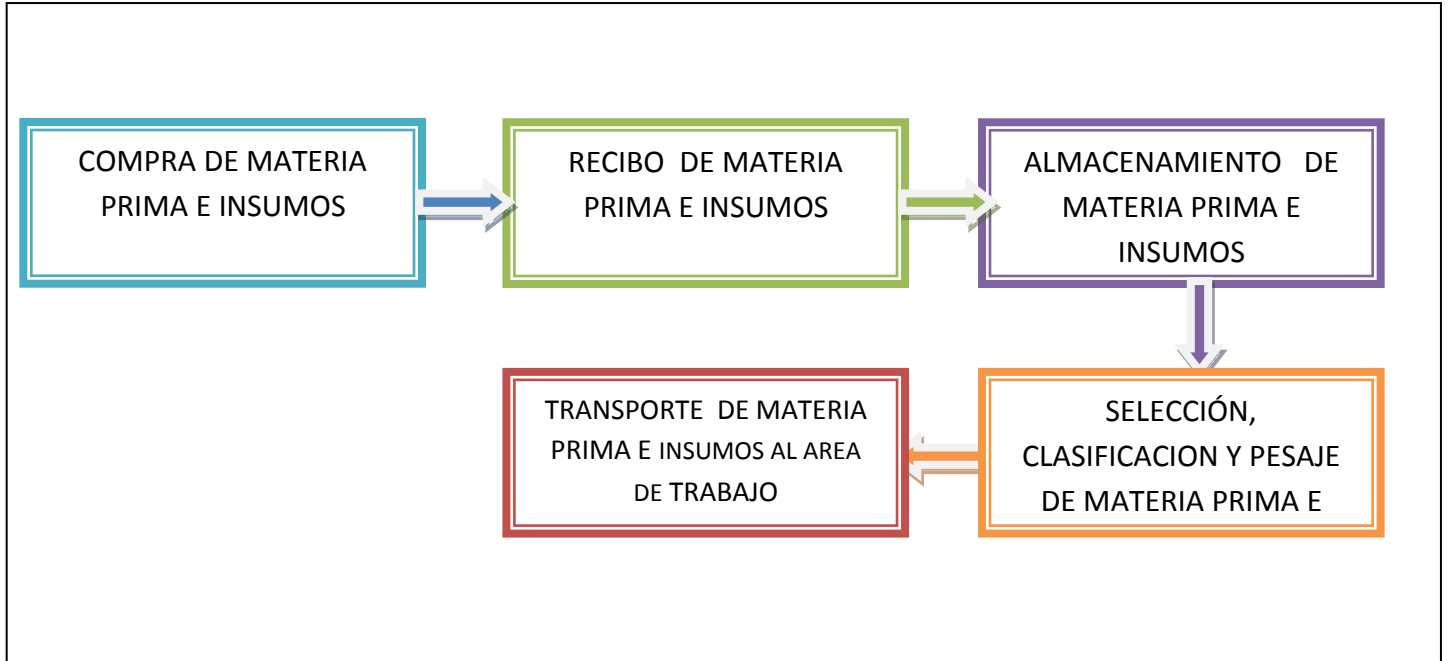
COMPRA DE MATERIA PRIMA E INSUMOS

RECIBO DE MATERIA PRIMA E INSUMOS

ALMACENAMIENTO DE MATERIA PRIMA E INSUMOS

SELECCIÓN, CLASIFICACION Y PESAJE DE MATERIA PRIMA E

TRANSPORTE DE MATERIA PRIMA E INSUMOS AL AREA DE TRABAJO